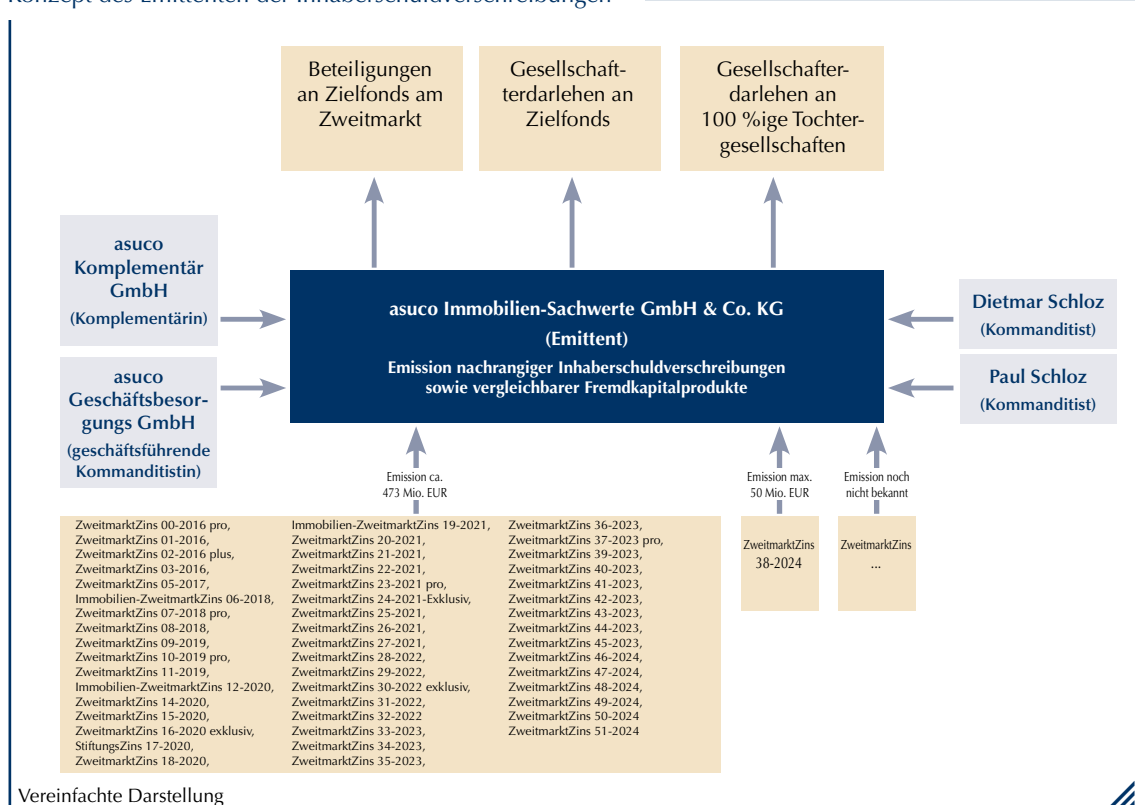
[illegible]

Beteiligungen an Zielfonds am Zweitmarkt

Gesellschafterdarlehen an Zielfonds

Gesellschafterdarlehen an 100 %ige Tochtergesellschaften

asuco Komplementär GmbH
(Komplementärin)

asuco Geschäftsbesorgungs GmbH
(geschäftsführende Kommanditistin)

asuco Immobilien-Sachwerte GmbH & Co. KG
(Emittent)
Emission nachrangiger Inhaberschuldverschreibungen sowie vergleichbarer Fremdkapitalprodukte

Dietmar Schloz
(Kommanditist)

Paul Schloz
(Kommanditist)

Emission ca. 473 Mio. EUR

Emission max. 50 Mio. EUR

Emission noch nicht bekannt

ZweitmarktZins 00-2016 pro,
ZweitmarktZins 01-2016,
ZweitmarktZins 02-2016 plus,
ZweitmarktZins 03-2016,
ZweitmarktZins 05-2017,
Immobilien-ZweitmarktZins 06-2018,
ZweitmarktZins 07-2018 pro,
ZweitmarktZins 08-2018,
ZweitmarktZins 09-2019,
ZweitmarktZins 10-2019 pro,
ZweitmarktZins 11-2019,
Immobilien-ZweitmarktZins 12-2020,
ZweitmarktZins 14-2020,
ZweitmarktZins 15-2020,
ZweitmarktZins 16-2020 exklusiv,
StiftungsZins 17-2020,
ZweitmarktZins 18-2020,
Immobilien-ZweitmarktZins 19-2021,
ZweitmarktZins 20-2021,
ZweitmarktZins 21-2021,
ZweitmarktZins 22-2021,
ZweitmarktZins 23-2021 pro,
ZweitmarktZins 24-2021-Exklusiv,
ZweitmarktZins 25-2021,
ZweitmarktZins 26-2021,
ZweitmarktZins 27-2021,
ZweitmarktZins 28-2022,
ZweitmarktZins 29-2022,
ZweitmarktZins 30-2022 exklusiv,
ZweitmarktZins 31-2022,
ZweitmarktZins 32-2022
ZweitmarktZins 33-2023,
ZweitmarktZins 34-2023,
ZweitmarktZins 35-2023,
ZweitmarktZins 36-2023,
ZweitmarktZins 37-2023 pro,
ZweitmarktZins 39-2023,
ZweitmarktZins 40-2023,
ZweitmarktZins 41-2023,
ZweitmarktZins 42-2023,
ZweitmarktZins 43-2023,
ZweitmarktZins 44-2023,
ZweitmarktZins 45-2023,
ZweitmarktZins 46-2024,
ZweitmarktZins 47-2024,
ZweitmarktZins 48-2024,
ZweitmarktZins 49-2024,
ZweitmarktZins 50-2024
ZweitmarktZins 51-2024

ZweitmarktZins 38-2024

ZweitmarktZins ...

Vereinfachte Darstellung